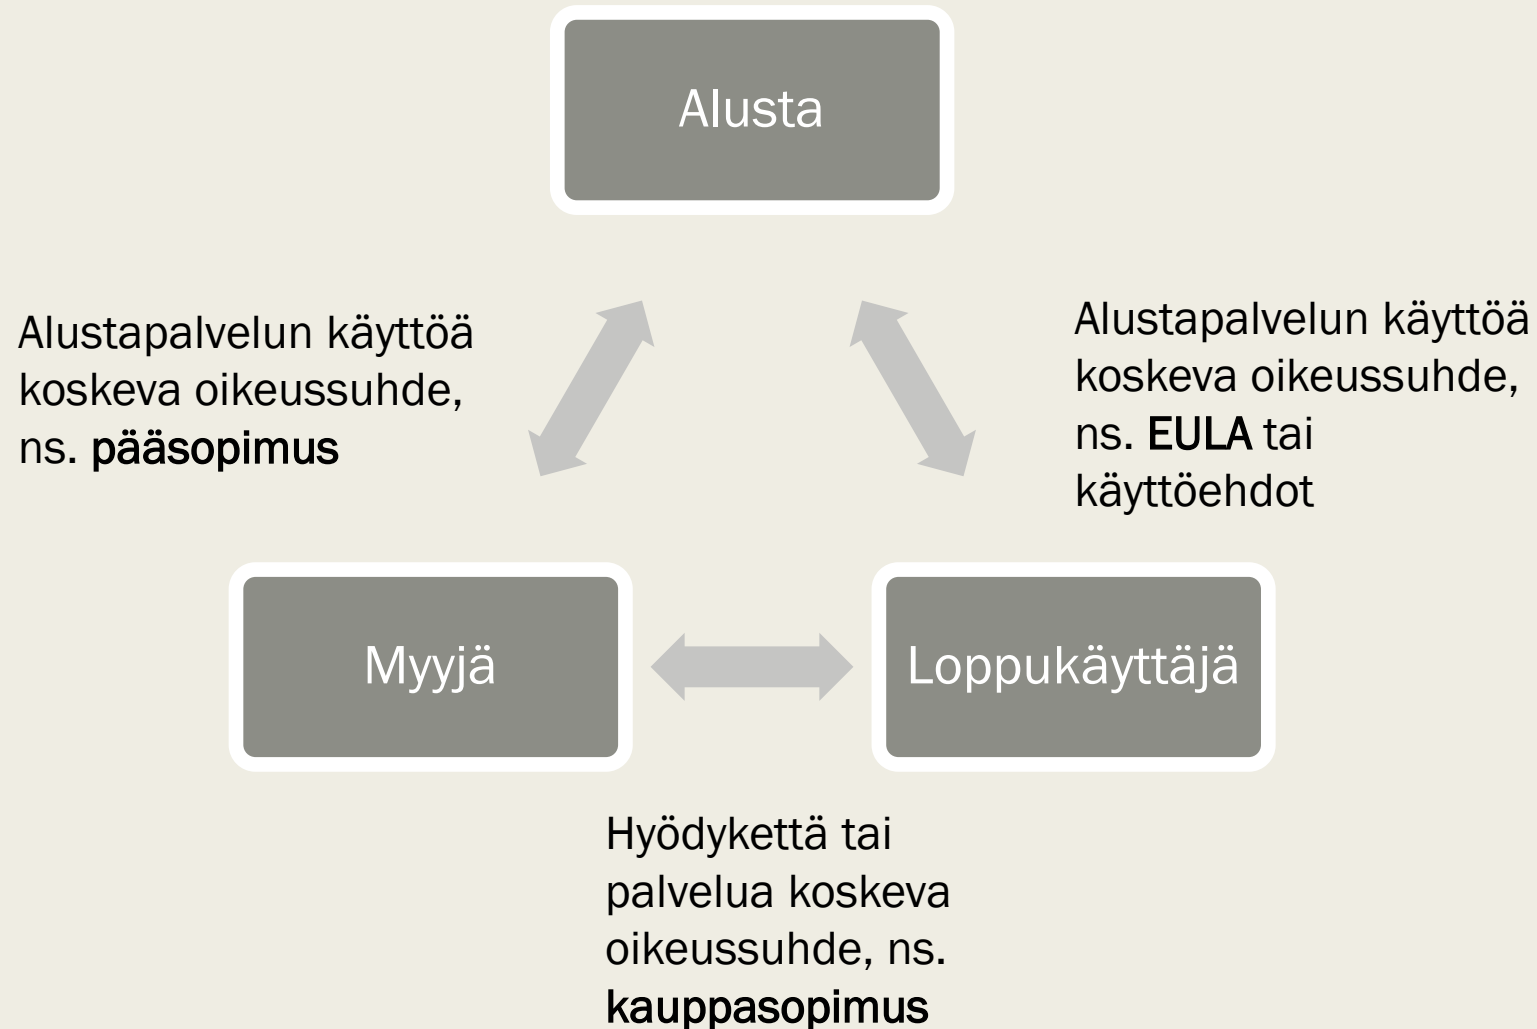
Alusta

Alustapalvelun käyttöä koskeva oikeussuhde, ns. pääsopimus

Alustapalvelun käyttöä koskeva oikeussuhde, ns. EULA tai käyttöehdot

Myyjä

Loppukäyttäjä

Hyödykettä tai palvelua koskeva oikeussuhde, ns. kauppasopimus